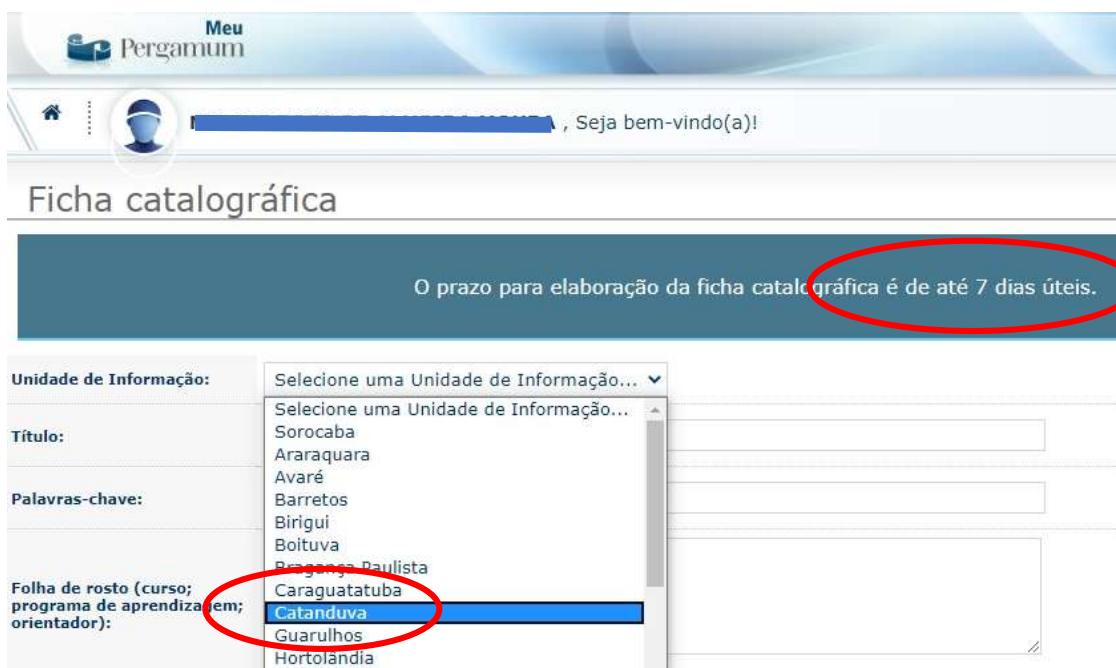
Meu Pergamum

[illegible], Seja bem-vindo(a)!

Ficha catalográfica

O prazo para elaboração da ficha catalográfica é de até 7 dias úteis.

Unidade de Informação: Selecione uma Unidade de Informação...

Selecione uma Unidade de Informação...
Sorocaba
Araraquara
Avaré
Barretos
Birigui
Boituva
Bragança Paulista
Caraguatatuba
Catanduva
Guarulhos
Hortolândia

Título:

Palavras-chave:

Folha de rosto (curso; programa de aprendizagem; orientador):